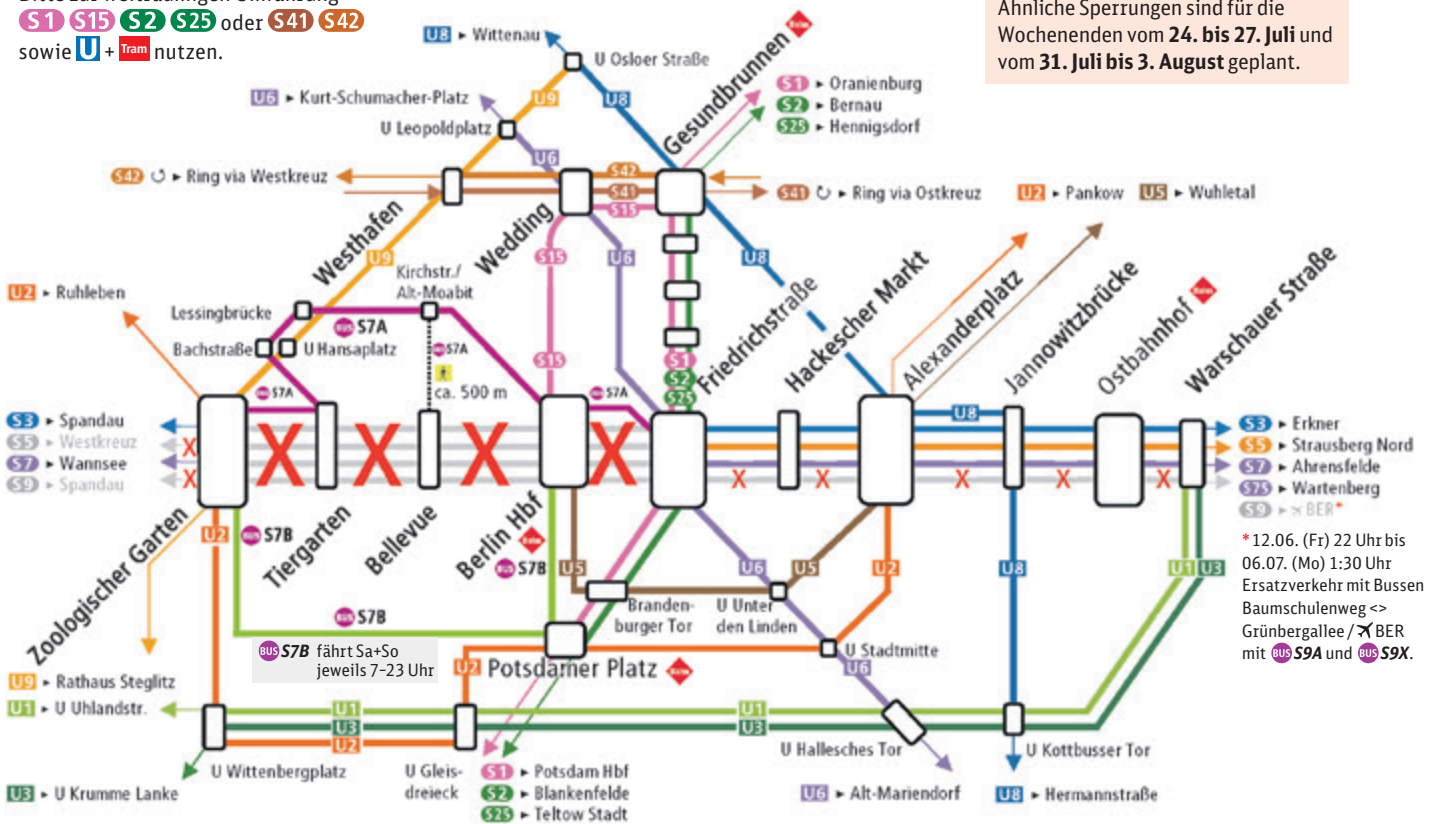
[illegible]
S1 S15 S2 S25 oder S41 S42
sowie U + Tram nutzen.

Ähnliche Sperrungen sind für die Wochenenden vom **24. bis 27. Juli** und vom **31. Juli bis 3. August** geplant.

U8 ▸ Wittenau
U Osloer Straße
Gesundbrunnen
S1 ▸ Oranienburg
S2 ▸ Bernau
S25 ▸ Hennigsdorf
U6 ▸ Kurt-Schumacher-Platz
U Leopoldplatz
U9
U8
U6
S42 ↺ ▸ Ring via Westkreuz
S42
S41
S15
S41 ↻ ▸ Ring via Ostkreuz
U2 ▸ Pankow
U5 ▸ Wuhletal
Westhafen
Wedding
U9
S15
U6
U8
Friedrichstraße
Hackescher Markt
Alexanderplatz
Jannowitzbrücke
Ostbahnhof
Warschauer Straße
U2 ▸ Ruhleben
Kirchstr./ Alt-Moabit
Lessingbrücke
BUS S7A
Bachstraße
U Hansaplatz
BUS S7A
ca. 500 m
S15
BUS S7A
BUS S7A
S1
S2
S25
U8
S3 ▸ Spandau
S5 ▸ Westkreuz
S7 ▸ Wannsee
S9 ▸ Spandau
X
X
X
X
X
X
X
X
X
X
X
S3 ▸ Erkner
S5 ▸ Strausberg Nord
S7 ▸ Ahrensfelde
S75 ▸ Wartenberg
S9 ▸ BER*
Zoologischer Garten
U2
BUS S7B
Tiergarten
Bellevue
Berlin Hbf
BUS S7B
U5
U6
U5
U2
U8
U1 U3
*12.06. (Fr) 22 Uhr bis 06.07. (Mo) 1:30 Uhr Ersatzverkehr mit Bussen Baumschulenweg <> Grünbergallee / BER mit BUS S9A und BUS S9X.
Brandenburger Tor
U Unter den Linden
BUS S7B
BUS S7B fährt Sa+So jeweils 7–23 Uhr
U Stadtmitte
U6
Potsdamer Platz
U9 ▸ Rathaus Steglitz
U1 ▸ U Uhlandstr.
U1
U3
U2
U2
U1
U3
U Wittenbergplatz
U Gleisdreieck
S1 ▸ Potsdam Hbf
S2 ▸ Blankenfelde
S25 ▸ Teltow Stadt
U Hallesches Tor
U Kottbusser Tor
U3 ▸ U Krumme Lanke
U6 ▸ Alt-Mariendorf
U8 ▸ Hermannstraße